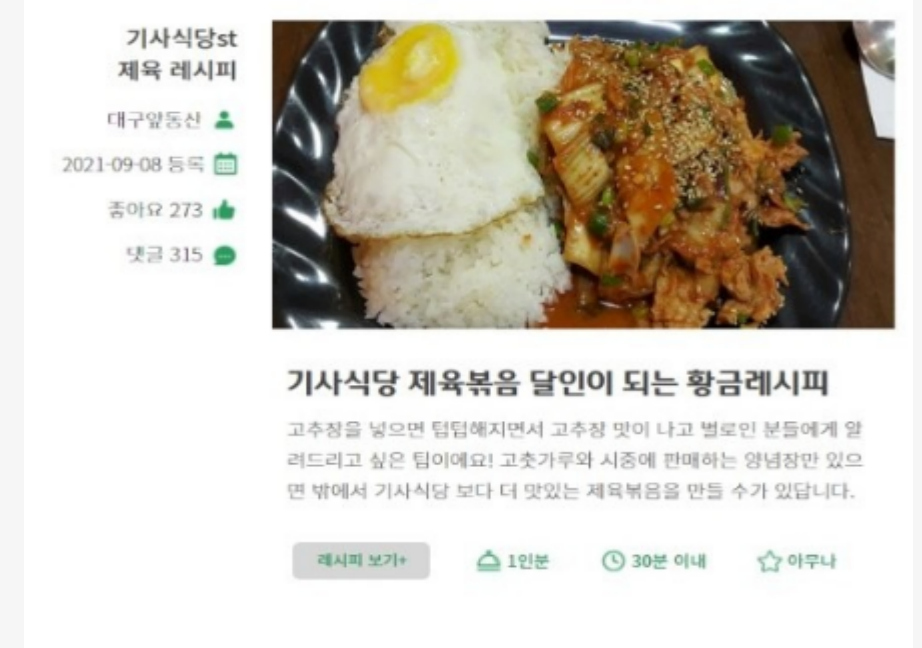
기사식당st
제육 레시피

대구앞동산

2021-09-08 등록

좋아요 273

댓글 315

기사식당 제육볶음 달인이 되는 황금레시피

고추장을 넣으면 텁텁해지면서 고추장 맛이 나고 별로인 분들에게 알려드리고 싶은 팁이에요! 고춧가루와 시중에 판매하는 양념장만 있으면 밖에서 기사식당 보다 더 맛있는 제육볶음을 만들 수가 있답니다.

레시피 보기+

1인분

30분 이내

아무나